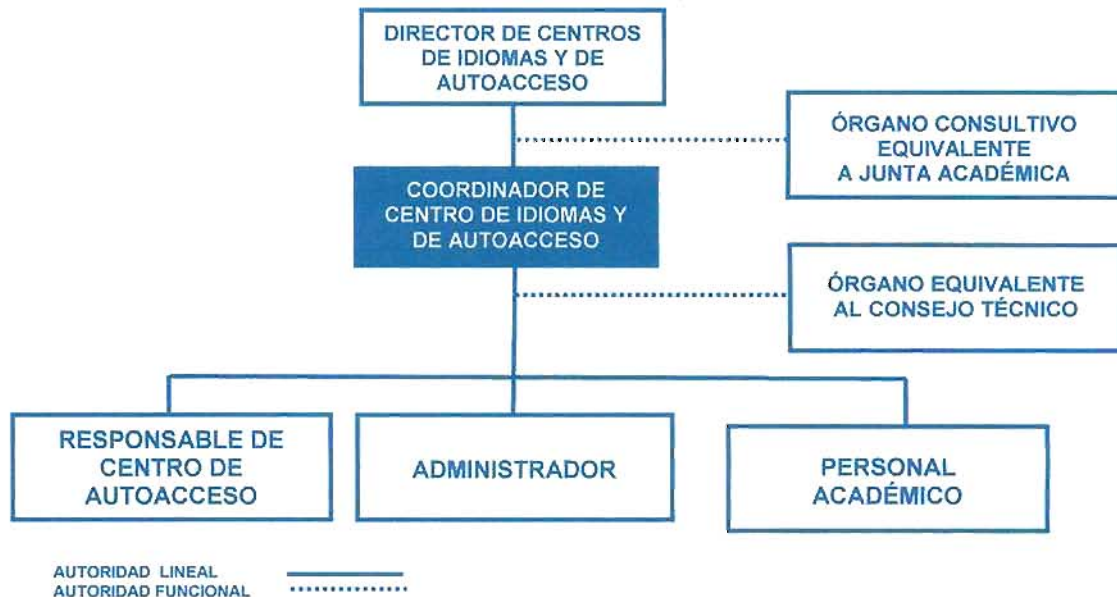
DIRECTOR DE CENTROS DE IDIOMAS Y DE AUTOACCESO

ÓRGANO CONSULTIVO EQUIVALENTE A JUNTA ACADÉMICA

COORDINADOR DE CENTRO DE IDIOMAS Y DE AUTOACCESO

ÓRGANO EQUIVALENTE AL CONSEJO TÉCNICO

RESPONSABLE DE CENTRO DE AUTOACCESO

ADMINISTRADOR

PERSONAL ACADÉMICO

AUTORIDAD LINEAL
AUTORIDAD FUNCIONAL